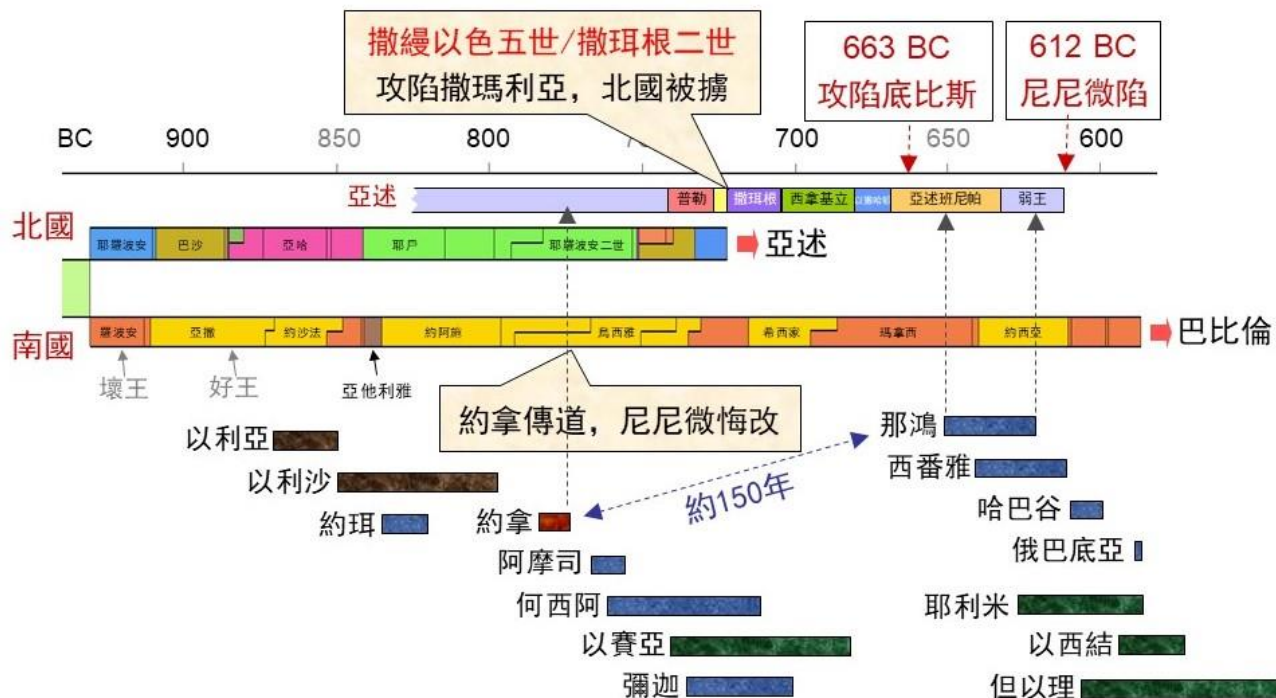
撒縵以色五世/撒珥根二世
攻陷撒瑪利亞，北國被擄

663 BC
攻陷底比斯

612 BC
尼尼微陷

BC 900 850 800 7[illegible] 700 650 600

亞述 普勒 撒珥根 西拿基立 以撒哈頓 亞述班尼帕 弱王

北國 耶羅波安 巴沙 亞哈 耶戶 耶羅波安二世 亞述

南國 羅波安 亞撒 約沙法 約阿施 烏西雅 希西家 瑪拿西 約西亞 巴比倫

壞王 好王 亞他利雅

約拿傳道，尼尼微悔改

以利亞
以利沙
約珥
約拿
阿摩司
何西阿
以賽亞
彌迦

約150年

那鴻
西番雅
哈巴谷
俄巴底亞
耶利米
以西結
但以理